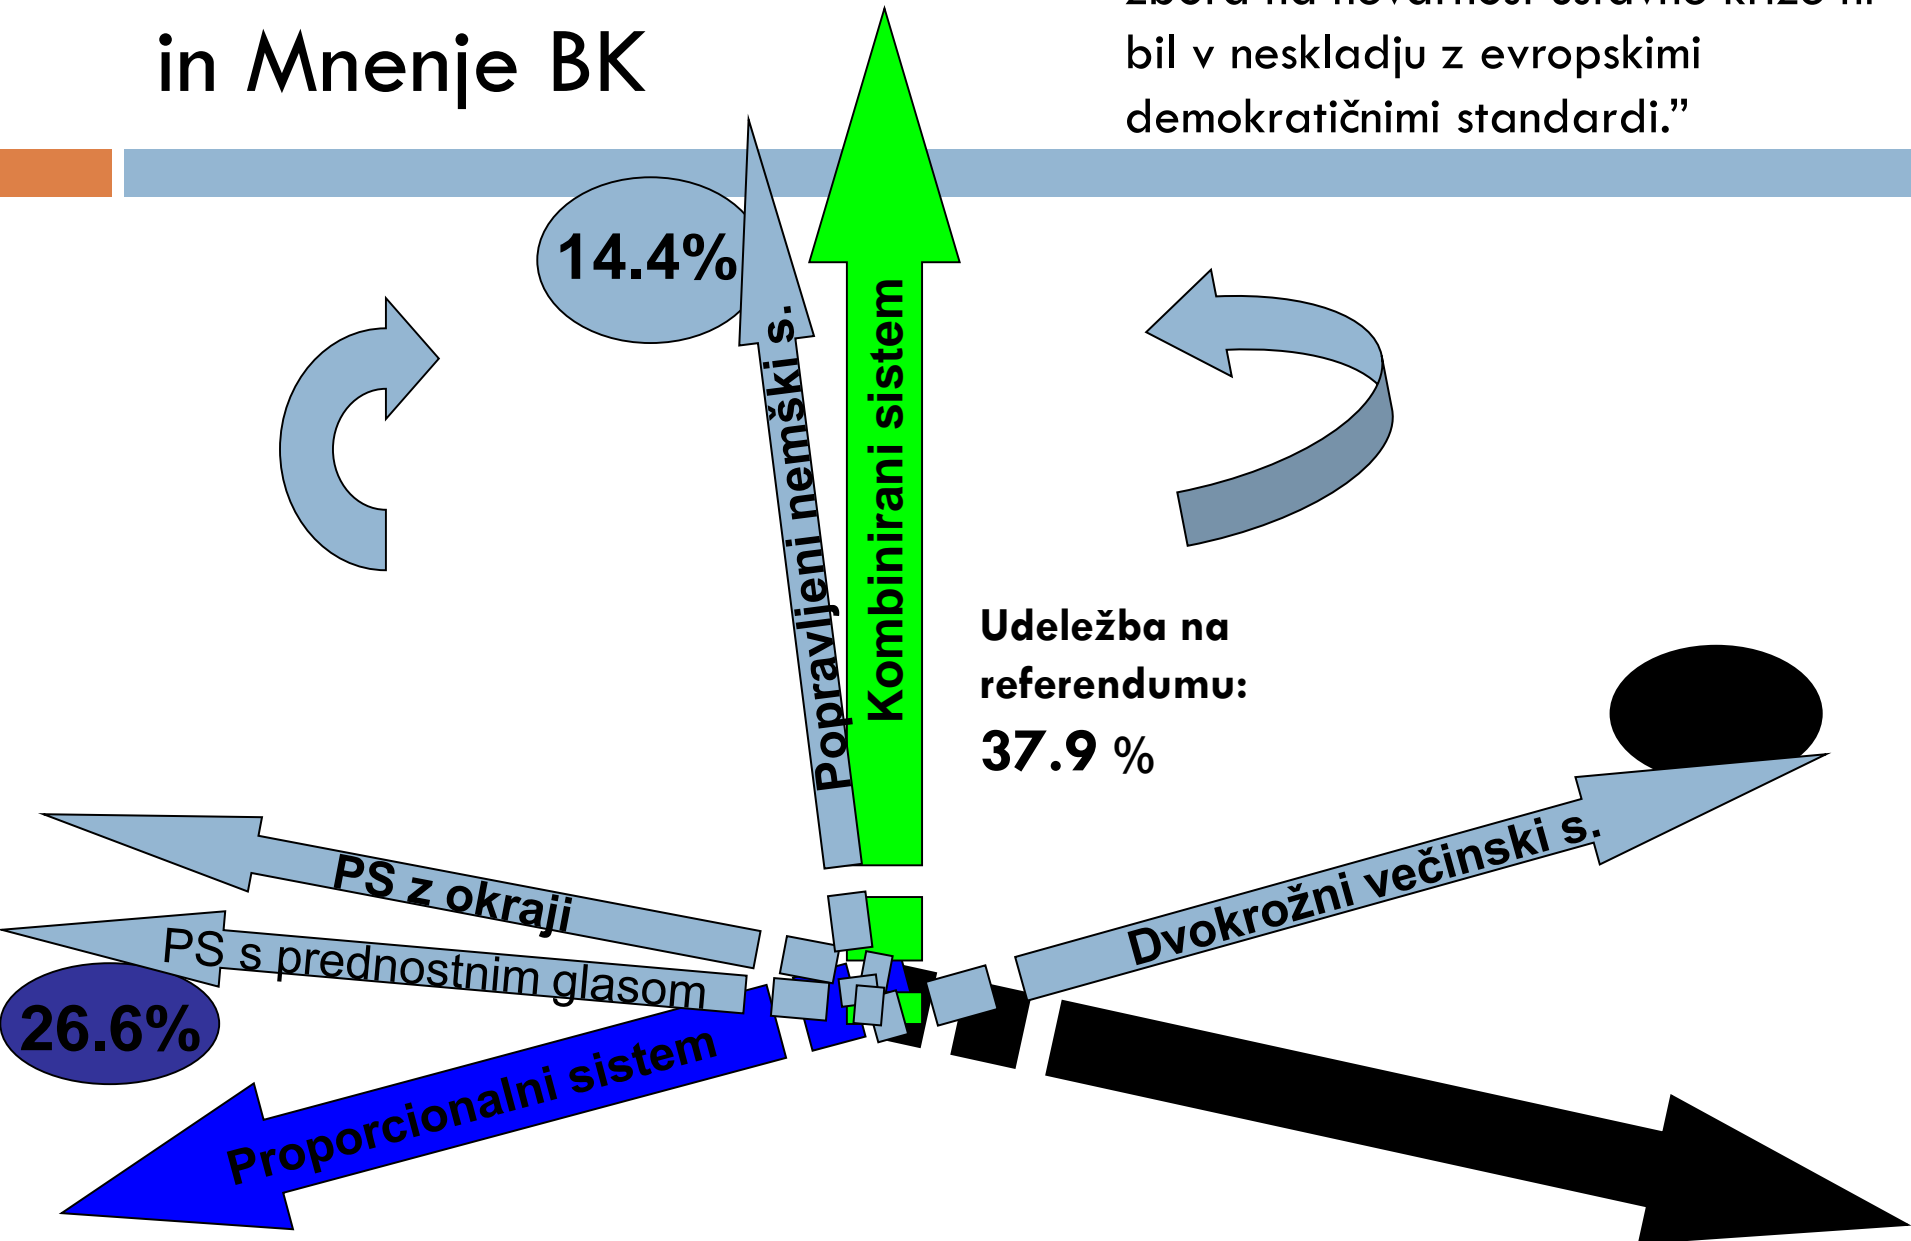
in Mnenje BK

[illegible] bil v neskladju z evropskimi demokratičnimi standardi."

14.4%

Popravljeni nemški s.

Kombinirani sistem

Udeležba na referendumu: 37.9 %

PS z okraji

PS s prednostnim glasom

26.6%

Proporcionalni sistem

Dvokrožni večinski s.